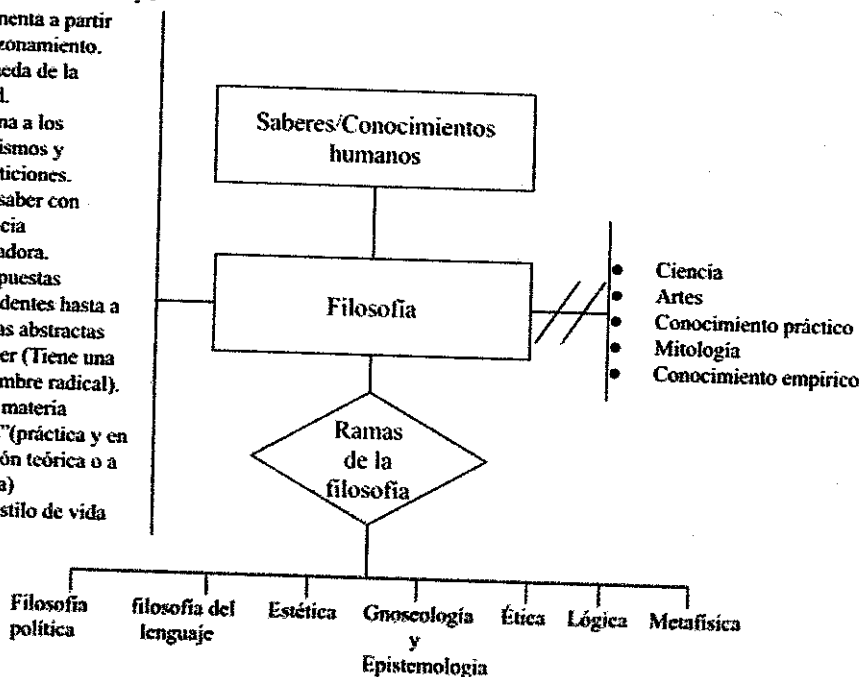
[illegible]menta a partir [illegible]zonamiento.
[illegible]eda de la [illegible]d.
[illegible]na a los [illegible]ismos y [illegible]ticiones.
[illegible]saber con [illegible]cia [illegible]adora.
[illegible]puestas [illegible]dentes hasta a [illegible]as abstractas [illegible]er (Tiene una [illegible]mbre radical).
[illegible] materia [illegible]"(práctica y en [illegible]ón teórica o a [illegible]a)
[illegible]stilo de vida

Saberes/Conocimientos humanos

Filosofía

- Ciencia
- Artes
- Conocimiento práctico
- Mitología
- Conocimiento empírico

Ramas de la filosofía

Filosofía política

filosofía del lenguaje

Estética

Gnoseología y Epistemología

Ética

Lógica

Metafísica